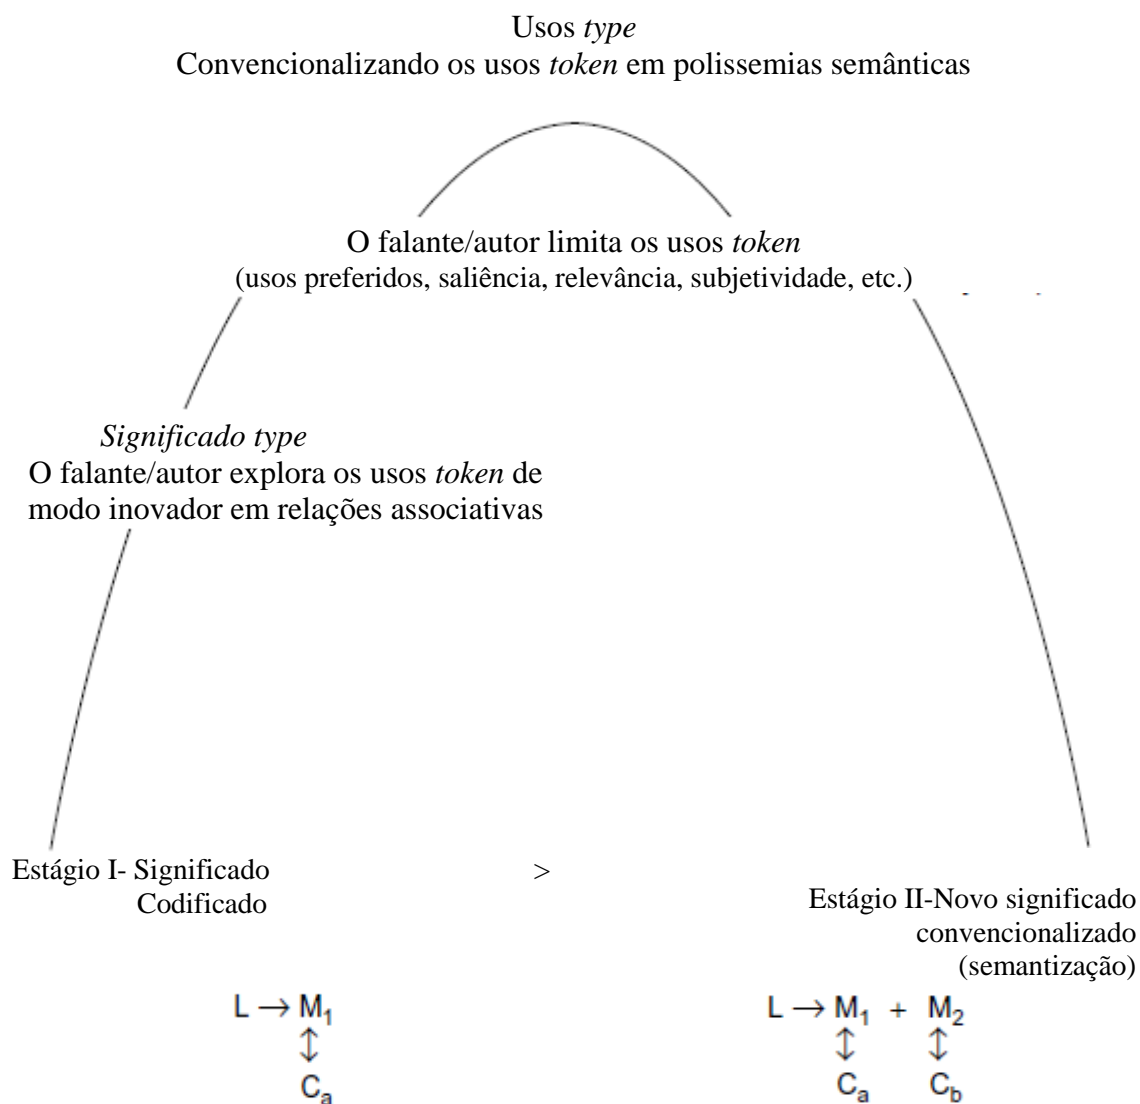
Usos *type*
Convencionalizando os usos *token* em polissemias semânticas

O falante/autor limita os usos *token*
(usos preferidos, saliência, relevância, subjetividade, etc.)

*Significado type*
O falante/autor explora os usos *token* de modo inovador em relações associativas

Estágio I- Significado Codificado

>

Estágio II-Novo significado convencionalizado (semantização)

$L \rightarrow M_1$
$\updownarrow$
$C_a$

$L \rightarrow M_1 + M_2$
$\updownarrow \quad \updownarrow$
$C_a \quad C_b$